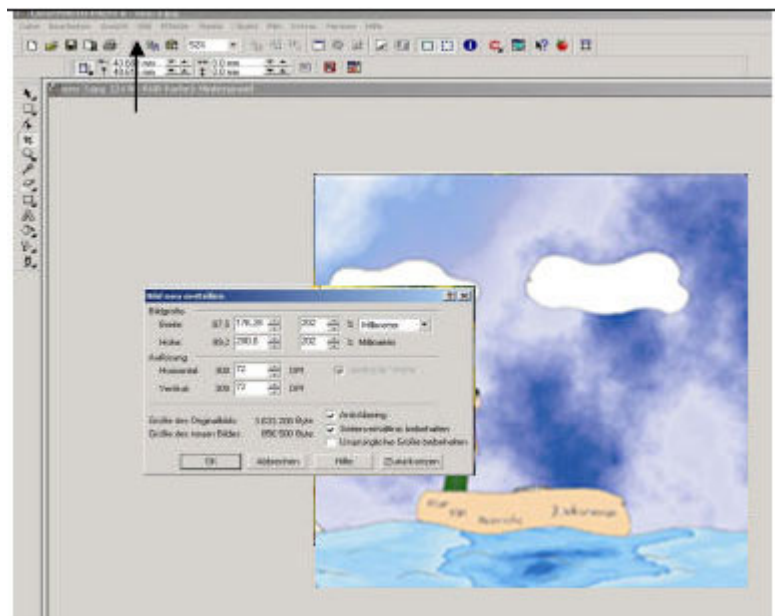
Datei Bearbeiten Ansicht Bild Effekte Masken Objekt Web Fenster Hilfe

Bild neu erstellen

Bildgröße
Breite 87,5 176,28 202 % Millimeter
Höhe 89,2 290,8 202 % Millimeter
Auflösung
Horizontal 300 72 DPI
Vertikal 300 72 DPI

Größe des Originalbilds: 5.631.200 Byte
Größe des neuen Bildes: 856.500 Byte
Antialiasing
Seitenverhältnis beibehalten
Ursprüngliche Größe beibehalten

OK Abbrechen Hilfe Zurücksetzen